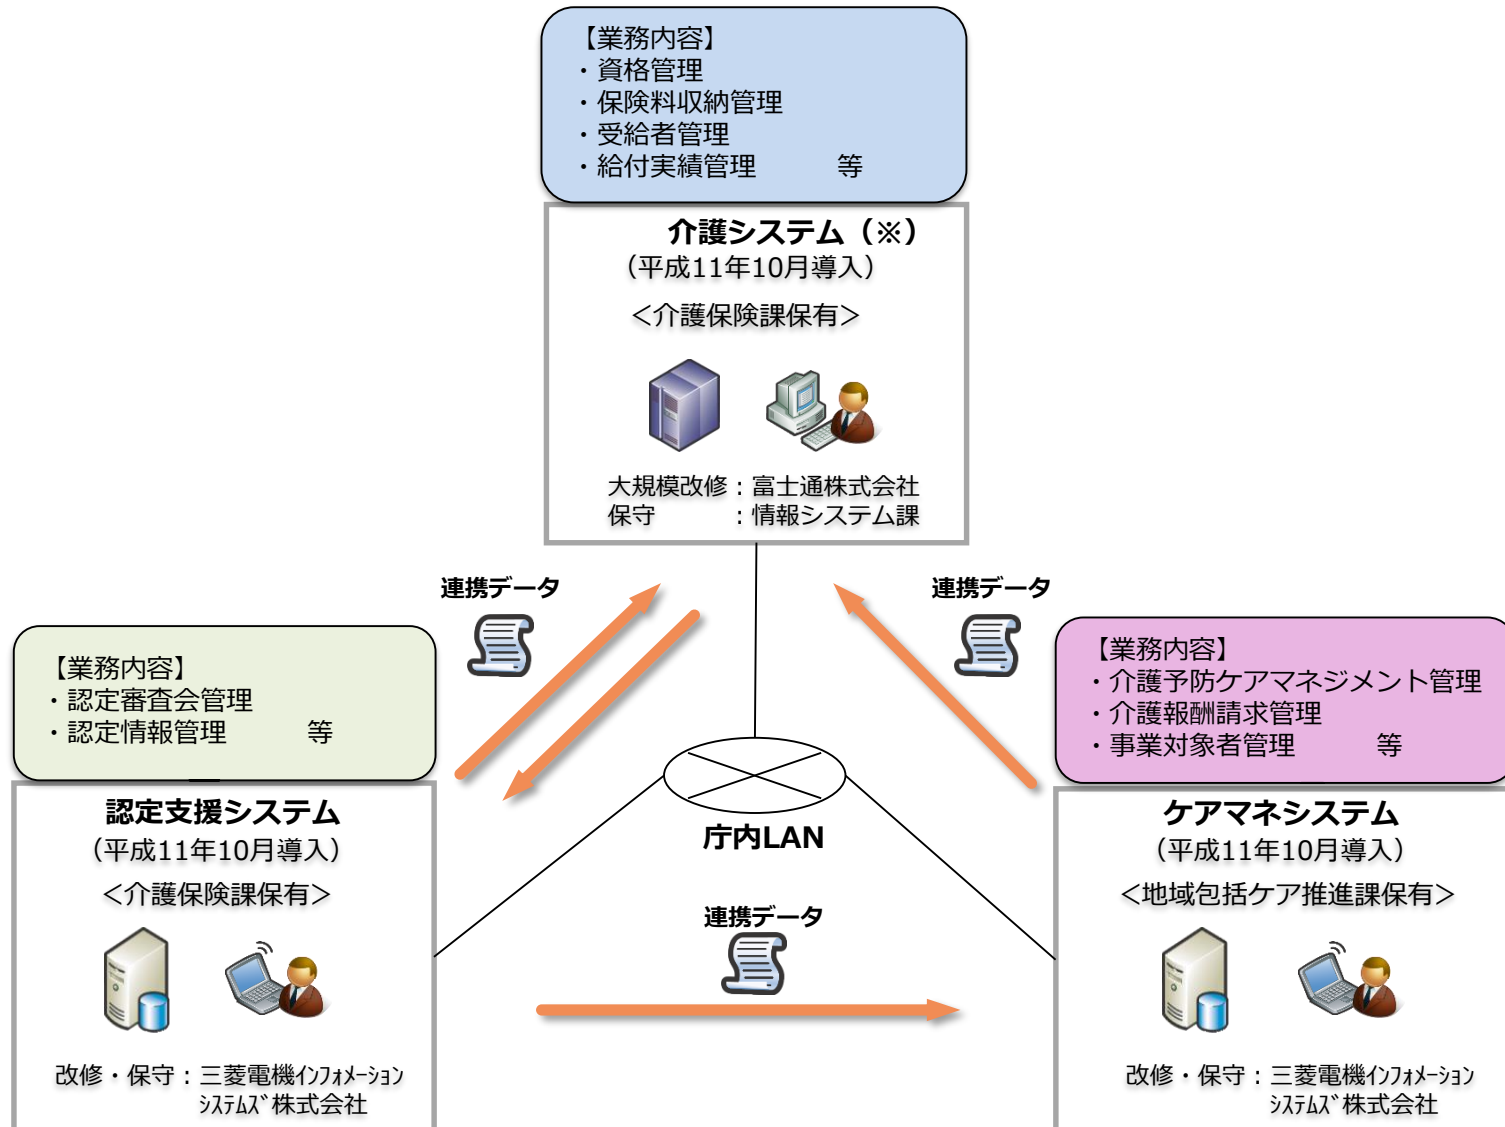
【業務内容】
・資格管理
・保険料収納管理
・受給者管理
・給付実績管理　　　等

介護システム（※）
（平成11年10月導入）
＜介護保険課保有＞

大規模改修：富士通株式会社
保守　　　：情報システム課

連携データ

連携データ

【業務内容】
・認定審査会管理
・認定情報管理　　　等

【業務内容】
・介護予防ケアマネジメント管理
・介護報酬請求管理
・事業対象者管理　　　等

認定支援システム
（平成11年10月導入）
＜介護保険課保有＞

改修・保守：三菱電機ｲﾝﾌｫﾒｰｼｮﾝｼｽﾃﾑｽﾞ株式会社

庁内LAN

連携データ

ケアマネシステム
（平成11年10月導入）
＜地域包括ケア推進課保有＞

改修・保守：三菱電機ｲﾝﾌｫﾒｰｼｮﾝｼｽﾃﾑｽﾞ株式会社